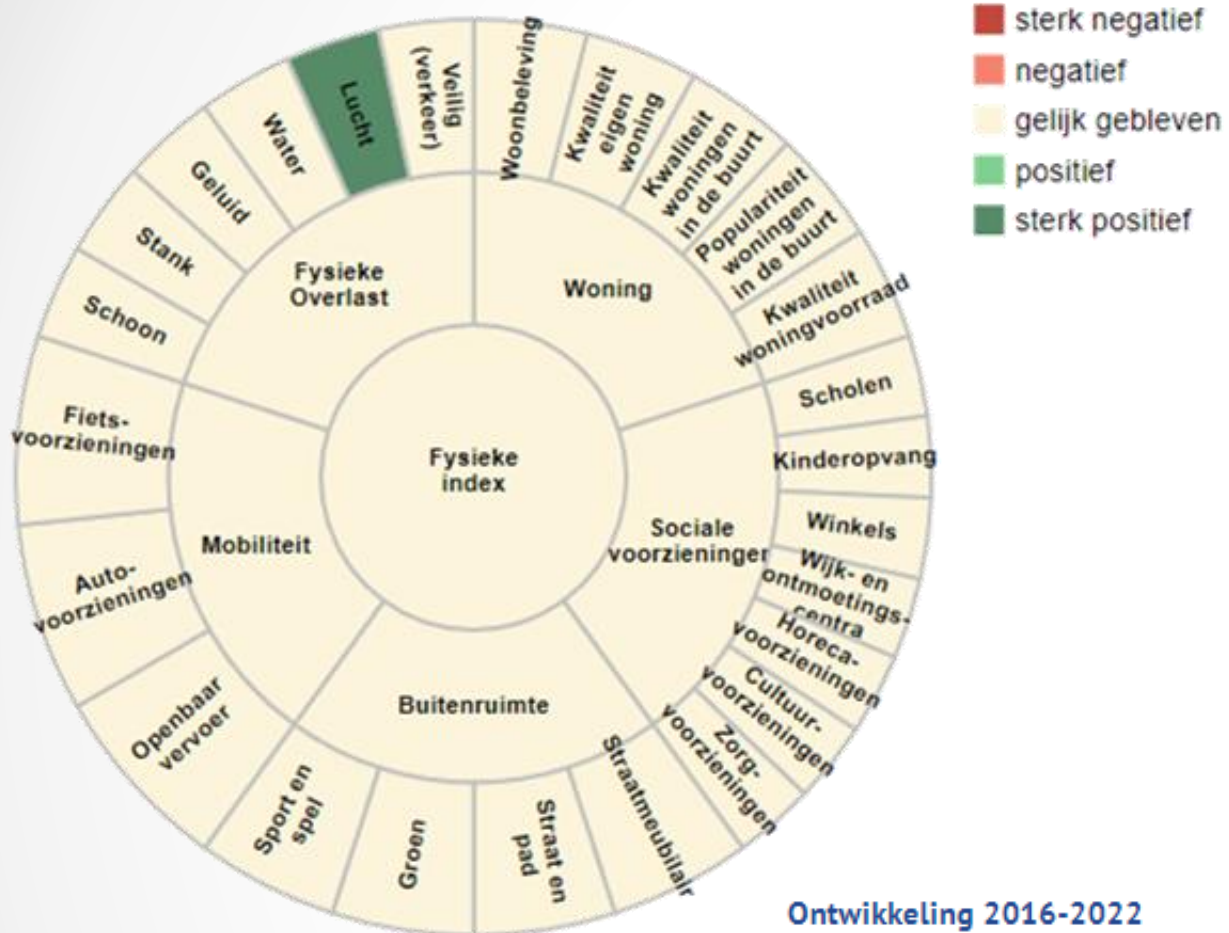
sterk negatief
negatief
gelijk gebleven
positief
sterk positief

Fysieke index

Fysieke Overlast
Woning
Sociale voorzieningen
Buitenruimte
Mobiliteit

Veilig (verkeer)
Woonbeleving
Kwaliteit eigen woning
Kwaliteit woningen in de buurt
Populariteit woningen in de buurt
Kwaliteit woningvoorraad
Scholen
Kinderopvang
Winkels
Wijk- en ontmoetings-centra
Horeca-voorzieningen
Cultuur-voorzieningen
Zorg-voorzieningen
Straatmeubilair
Straat en pad
Groen
Sport en spel
Openbaar vervoer
Auto-voorzieningen
Fiets-voorzieningen
Schoon
Stank
Geluid
Water
Lucht

Ontwikkeling 2016-2022